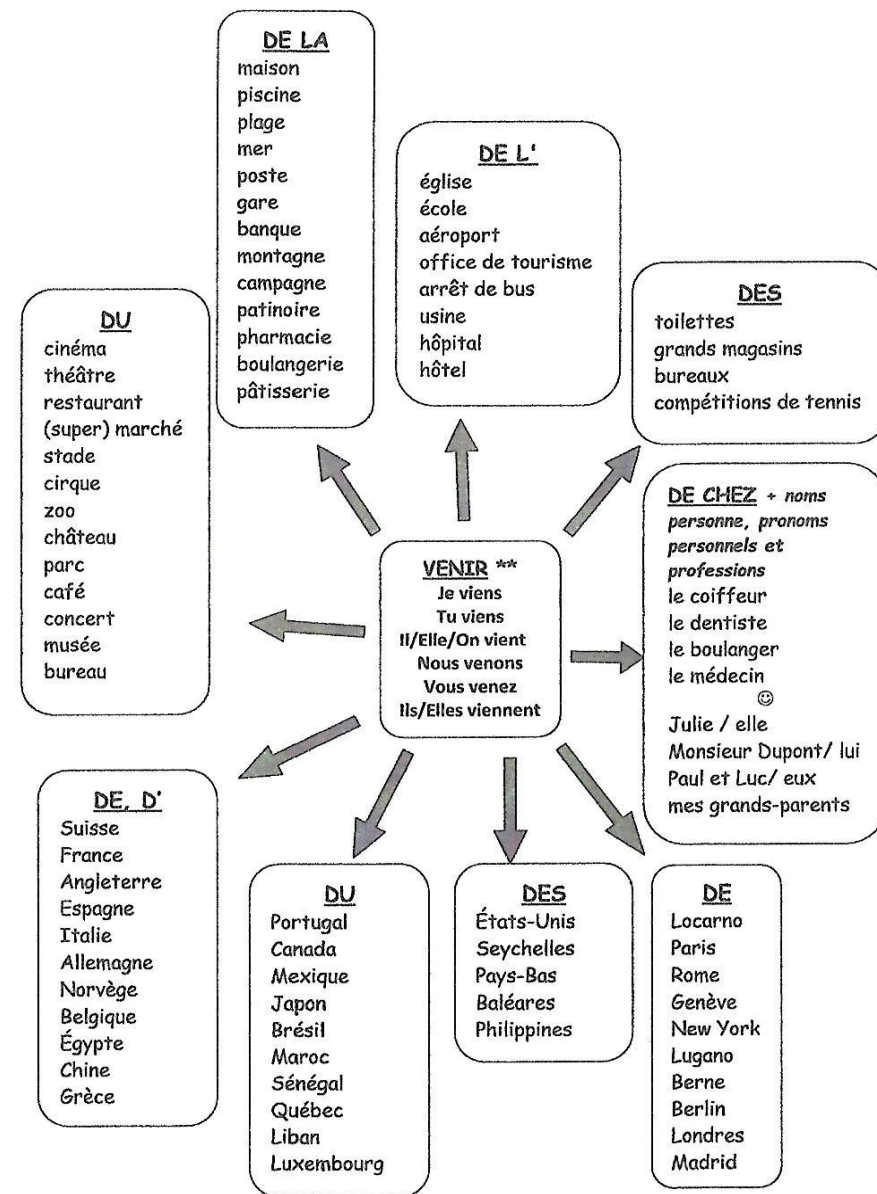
DE LA
maison
piscine
plage
mer
poste
gare
banque
montagne
campagne
patinoire
pharmacie
boulangerie
pâtisserie

DE L'
église
école
aéroport
office de tourisme
arrêt de bus
usine
hôpital
hôtel

DU
cinéma
théâtre
restaurant
(super) marché
stade
cirque
zoo
château
parc
café
concert
musée
bureau

DES
toilettes
grands magasins
bureaux
compétitions de tennis

VENIR **
Je viens
Tu viens
Il/Elle/On vient
Nous venons
Vous venez
Ils/Elles viennent

DE CHEZ + noms personne, pronoms personnels et professions
le coiffeur
le dentiste
le boulanger
le médecin
☺
Julie / elle
Monsieur Dupont/ lui
Paul et Luc/ eux
mes grands-parents

DE, D'
Suisse
France
Angleterre
Espagne
Italie
Allemagne
Norvège
Belgique
Égypte
Chine
Grèce

DU
Portugal
Canada
Mexique
Japon
Brésil
Maroc
Sénégal
Québec
Liban
Luxembourg

DES
États-Unis
Seychelles
Pays-Bas
Baléares
Philippines

DE
Locarno
Paris
Rome
Genève
New York
Lugano
Berne
Berlin
Londres
Madrid